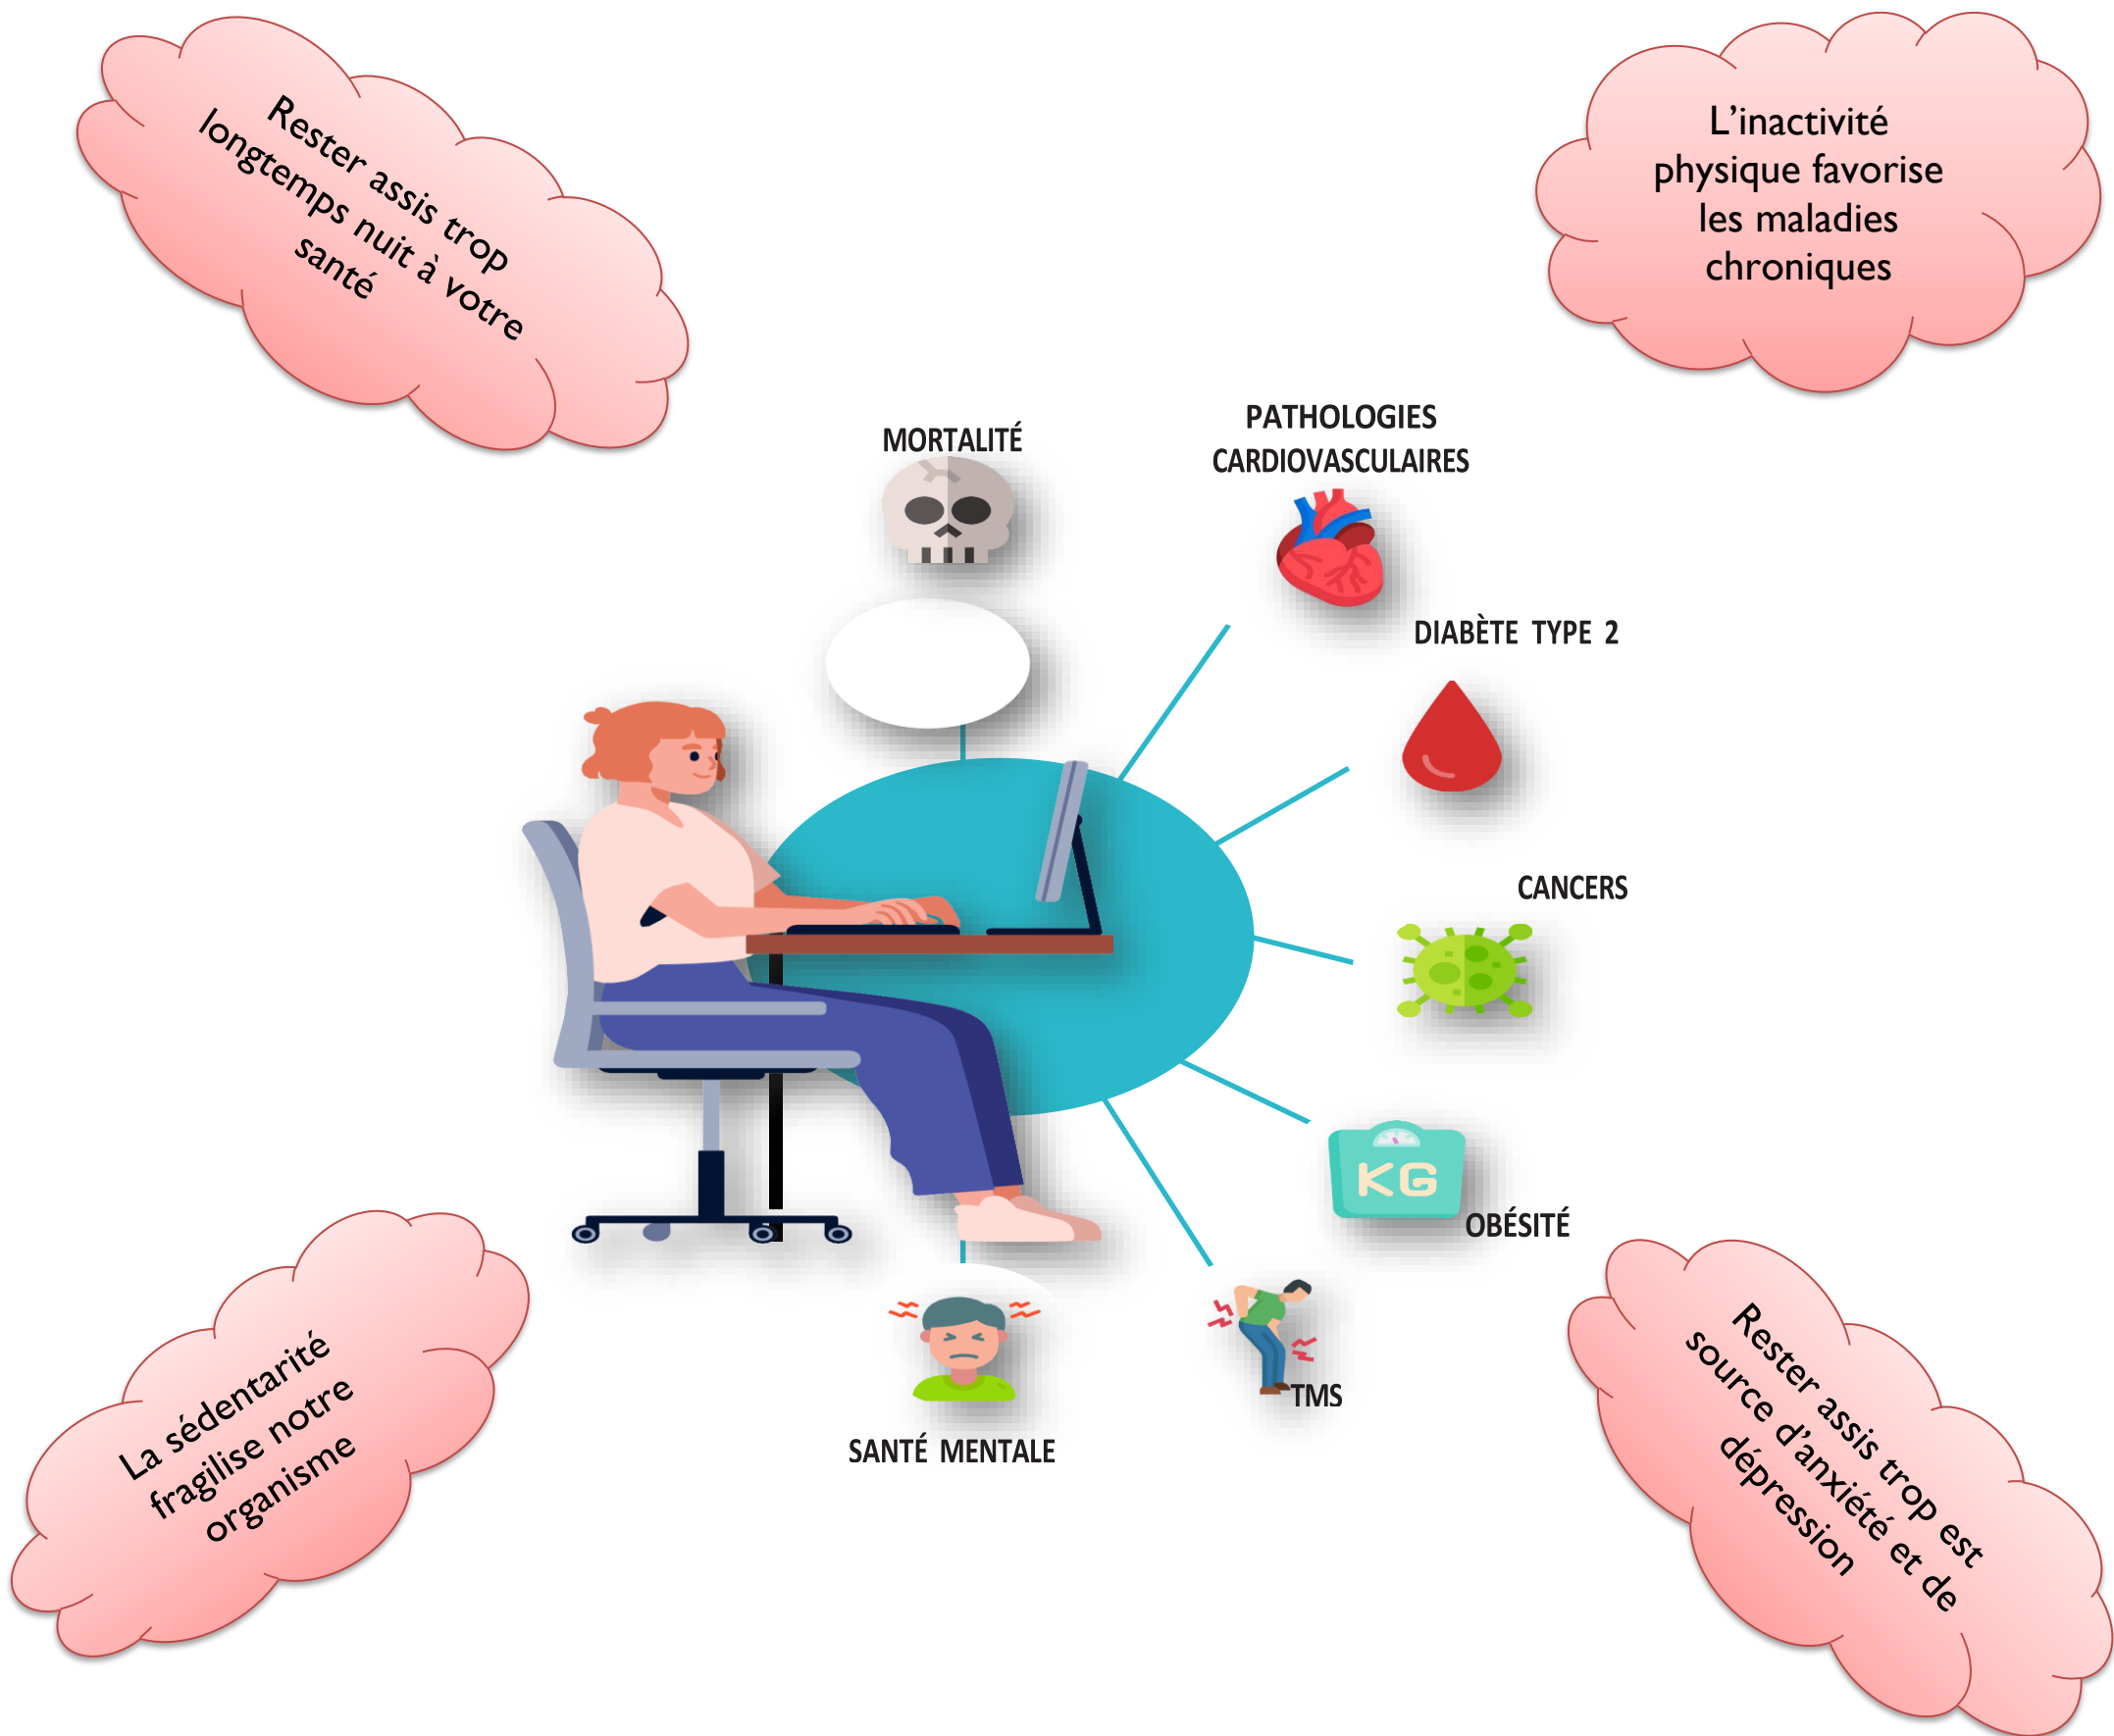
Rester assis trop longtemps nuit à votre santé

L'inactivité physique favorise les maladies chroniques

MORTALITÉ

PATHOLOGIES CARDIOVASCULAIRES

DIABÈTE TYPE 2

CANCERS

KG

OBÉSITÉ

TMS

SANTÉ MENTALE

La sédentarité fragilise notre organisme

Rester assis trop est source d'anxiété et de dépression